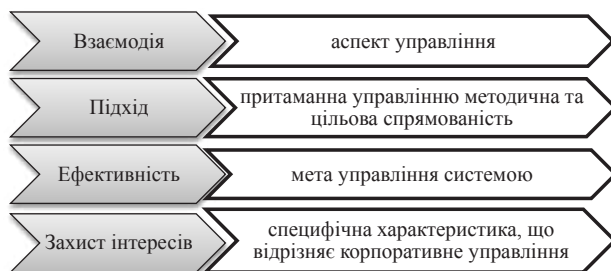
Взаємодія

аспект управління

Підхід

притаманна управлінню методична та цільова спрямованість

Ефективність

мета управління системою

Захист інтересів

специфічна характеристика, що відрізняє корпоративне управління